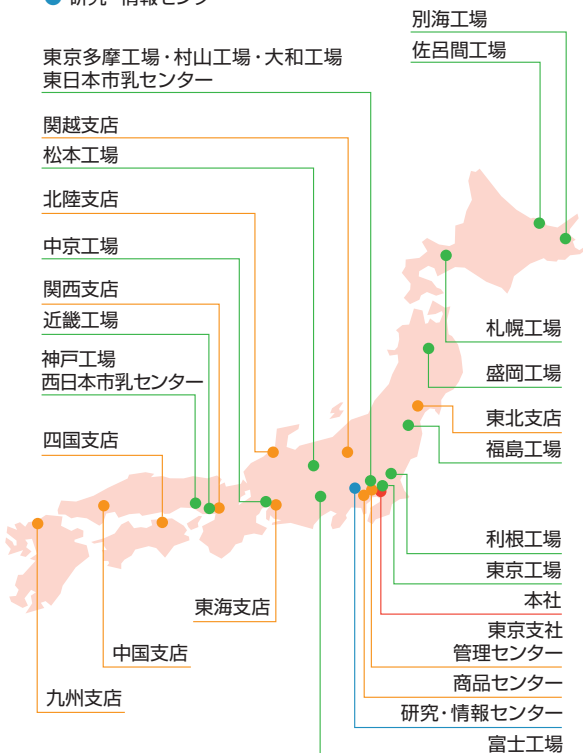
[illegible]

東京多摩工場・村山工場・大和工場
東日本市乳センター

関越支店

松本工場

北陸支店

中京工場

関西支店

近畿工場

神戸工場
西日本市乳センター

四国支店

東海支店

中国支店

九州支店

別海工場

佐呂間工場

札幌工場

盛岡工場

東北支店

福島工場

利根工場

東京工場

本社

東京支社
管理センター

商品センター

研究・情報センター

富士工場